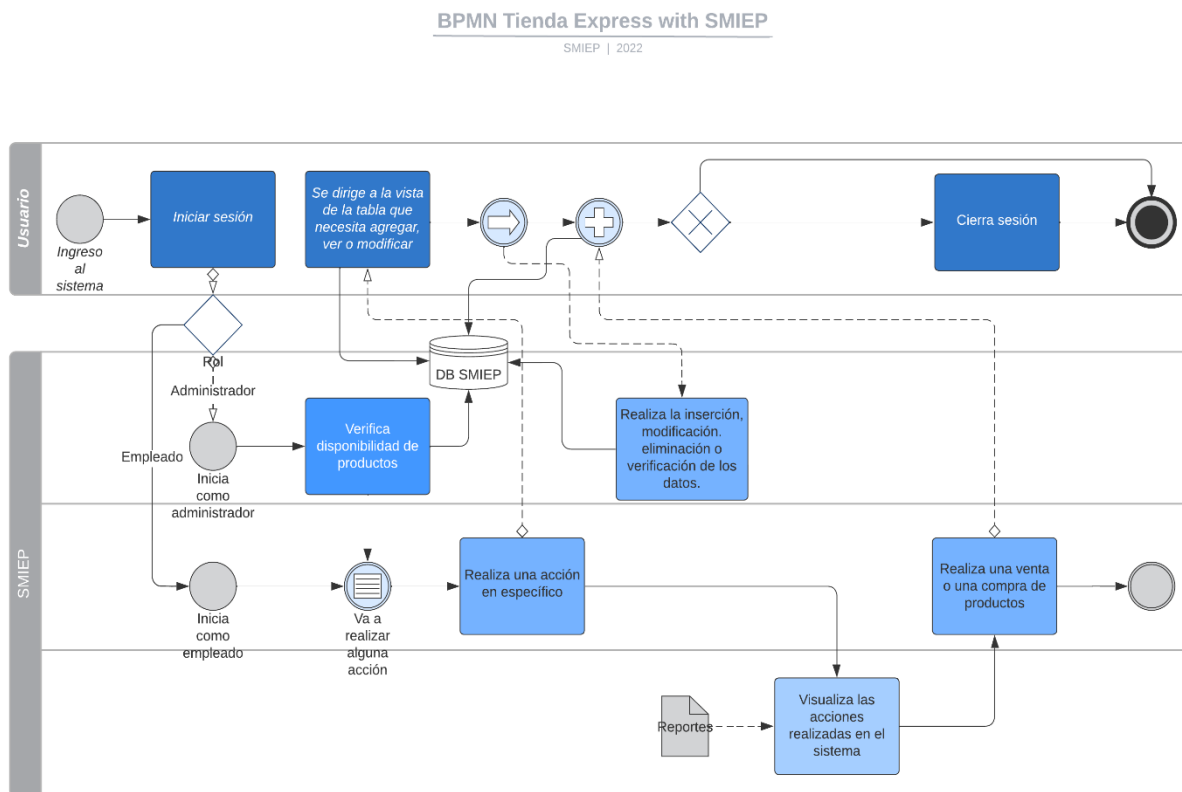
BPMN Tienda Express with SMIEP

SMIEP | 2022

Usuario

Ingreso al sistema

Iniciar sesión

Se dirige a la vista de la tabla que necesita agregar, ver o modificar

Cierra sesión

SMIEP

Rol

Administrador

Empleado

DB SMIEP

Inicia como administrador

Verifica disponibilidad de productos

Realiza la inserción, modificación. eliminación o verificación de los datos.

Inicia como empleado

Va a realizar alguna acción

Realiza una acción en específico

Realiza una venta o una compra de productos

Reportes

Visualiza las acciones realizadas en el sistema